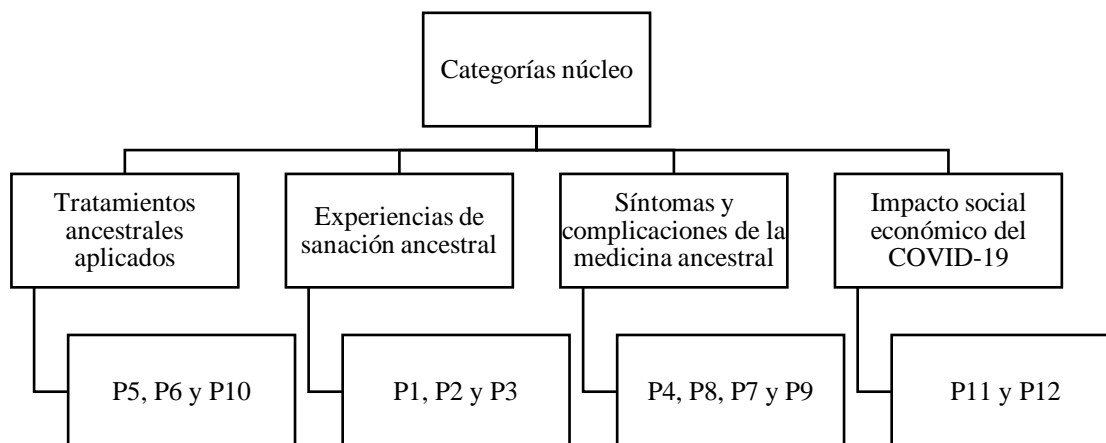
Categorías núcleo

Tratamientos ancestrales aplicados

P5, P6 y P10

Experiencias de sanación ancestral

P1, P2 y P3

Síntomas y complicaciones de la medicina ancestral

P4, P8, P7 y P9

Impacto social económico del COVID-19

P11 y P12